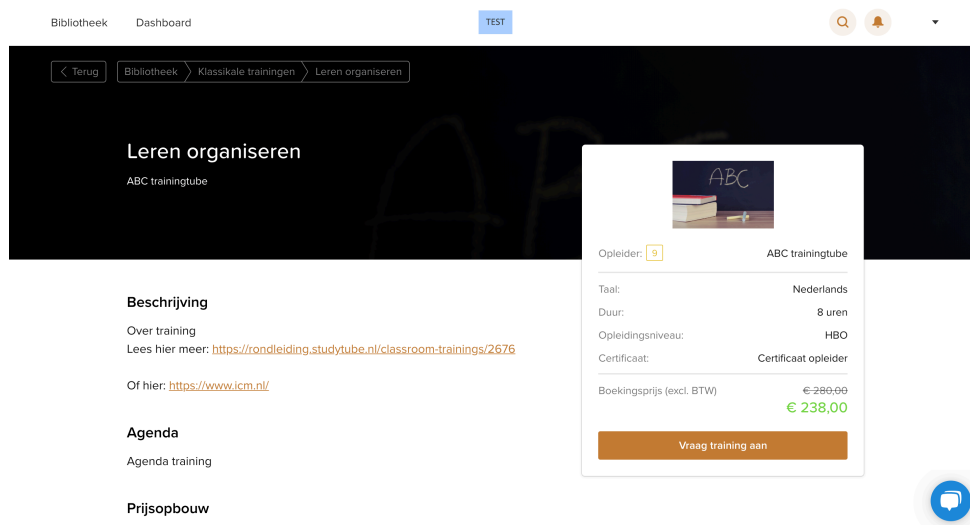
Bibliotheek Dashboard TEST

Terug Bibliotheek Klassikale trainingen Leren organiseren

Leren organiseren

ABC trainingtube

ABC

Opleider: 9 ABC trainingtube

Taal: Nederlands

Duur: 8 uren

Opleidingsniveau: HBO

Certificaat: Certificaat opleider

Boekingsprijs (excl. BTW) € 280,00

€ 238,00

Vraag training aan

Beschrijving

Over training

Lees hier meer: https://rondleiding.studytube.nl/classroom-trainings/2676

Of hier: https://www.icm.nl/

Agenda

Agenda training

Prijsopbouw